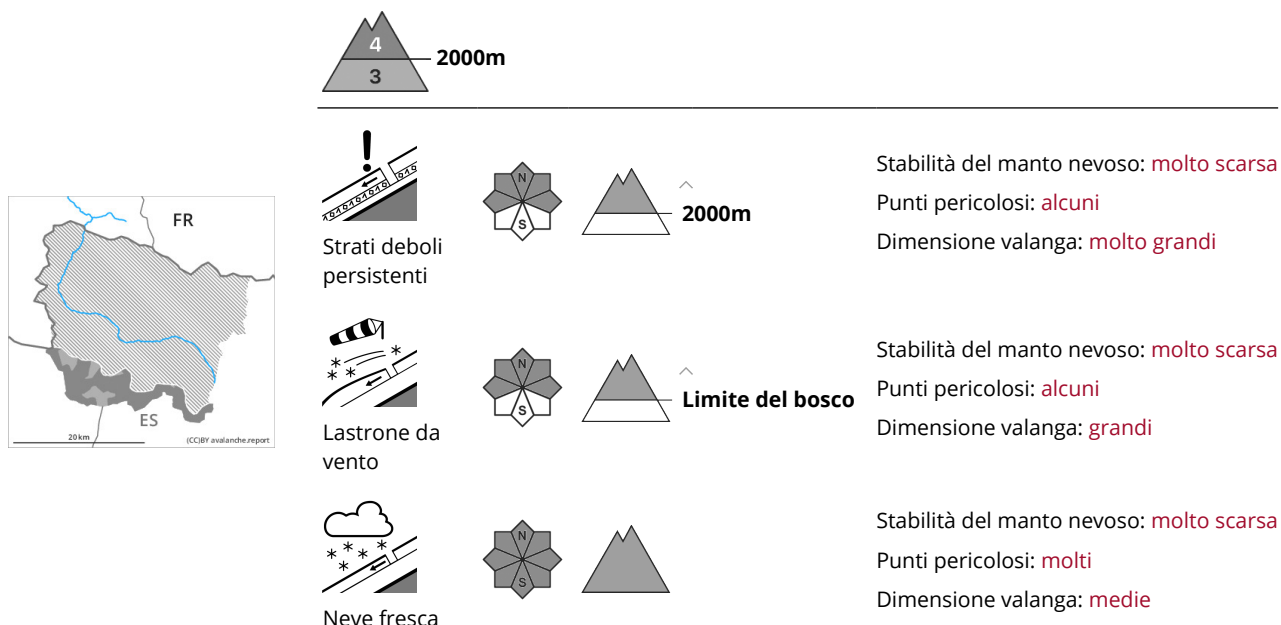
FR

ES

20 km

(CC)BY avalanche.report

4

3

2000m

Strati deboli persistenti

N

S

2000m

Stabilità del manto nevoso: molto scarsa

Punti pericolosi: alcuni

Dimensione valanga: molto grandi

Lastrone da vento

N

S

Limite del bosco

Stabilità del manto nevoso: molto scarsa

Punti pericolosi: alcuni

Dimensione valanga: grandi

Neve fresca

N

S

Stabilità del manto nevoso: molto scarsa

Punti pericolosi: molti

Dimensione valanga: medie